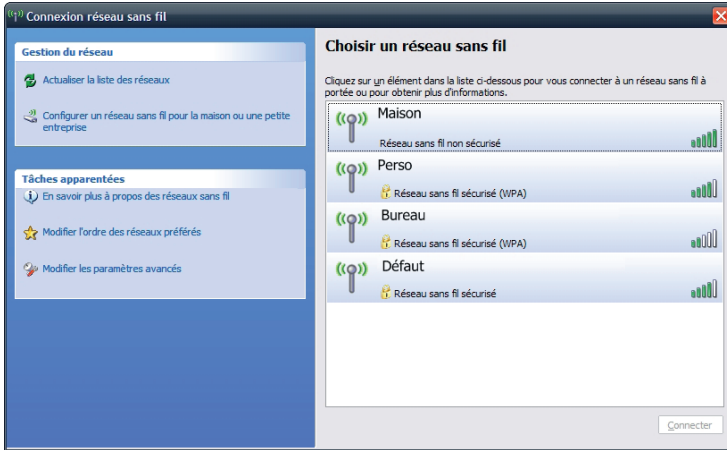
Connexion réseau sans fil

Gestion du réseau

Actualiser la liste des réseaux

Configurer un réseau sans fil pour la maison ou une petite entreprise

Tâches apparentées

En savoir plus à propos des réseaux sans fil

Modifier l'ordre des réseaux préférés

Modifier les paramètres avancés

Choisir un réseau sans fil

Cliquez sur un élément dans la liste ci-dessous pour vous connecter à un réseau sans fil à portée ou pour obtenir plus d'informations.

Maison
Réseau sans fil non sécurisé

Perso
Réseau sans fil sécurisé (WPA)

Bureau
Réseau sans fil sécurisé (WPA)

Défaut
Réseau sans fil sécurisé

Connecter